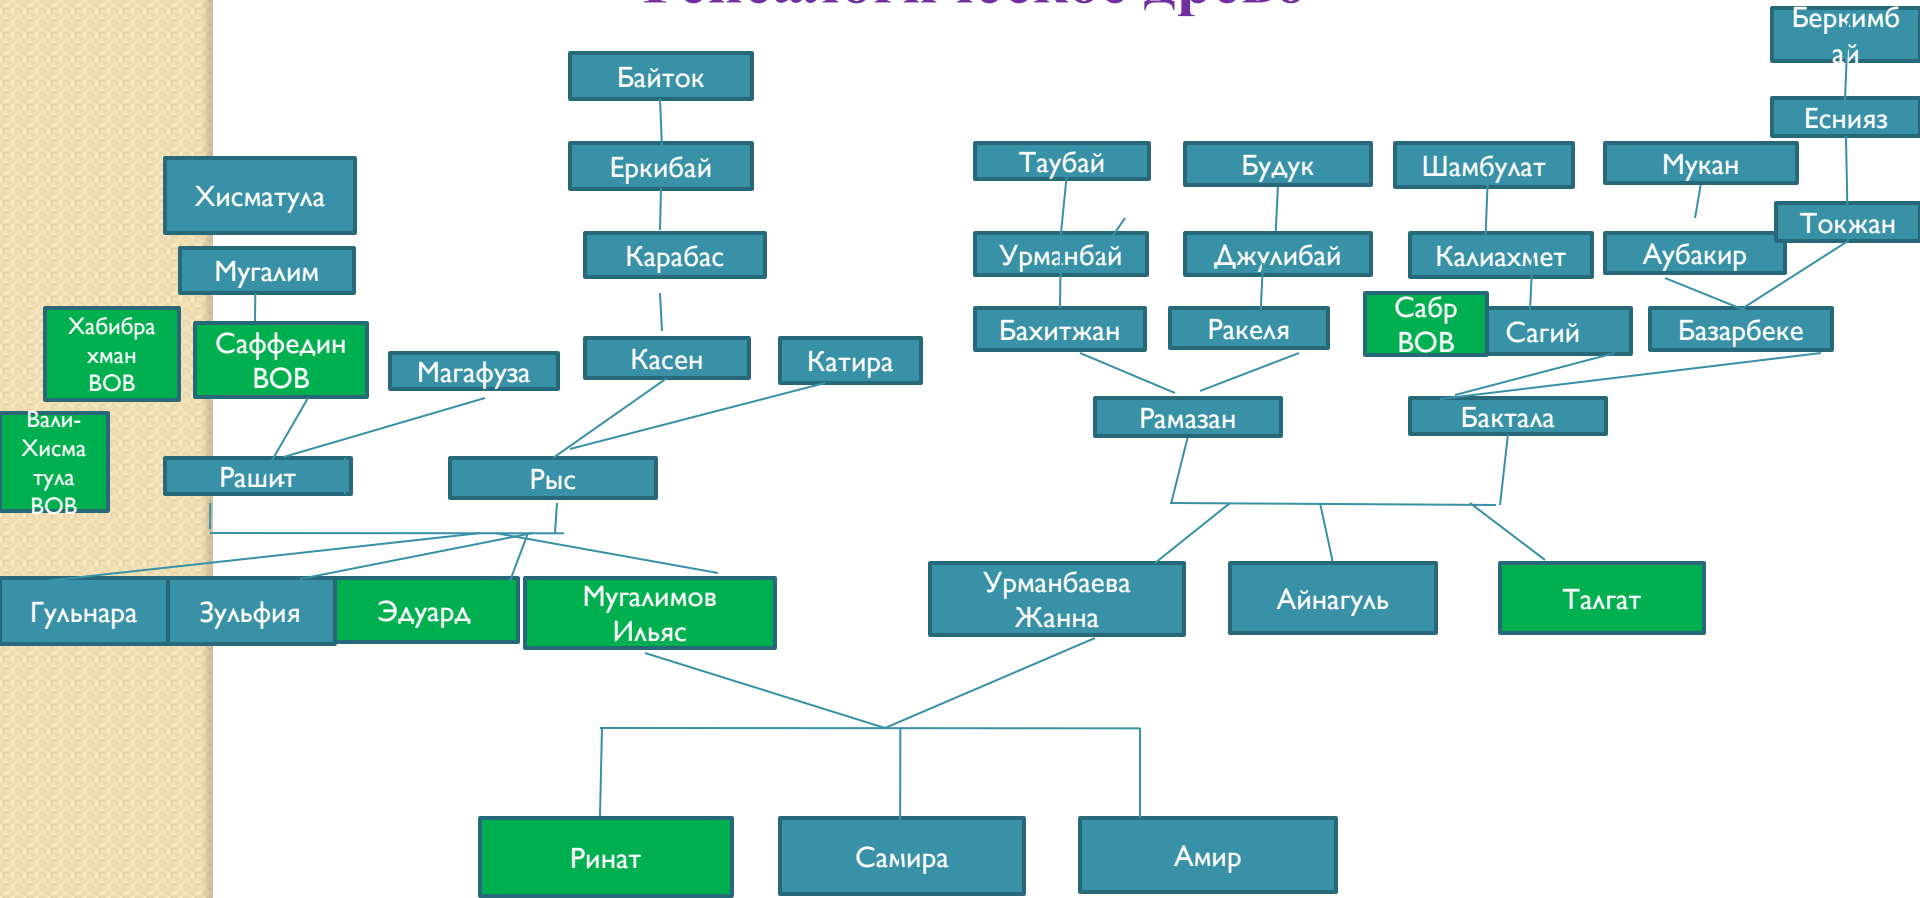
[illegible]

Беркимбай

Байток

Еснияз

Таубай

Будук

Шамбулат

Мукан

Еркибай

Хисматула

Токжан

Урманбай

Джулибай

Калиахмет

Аубакир

Карабас

Мугалим

Бахитжан

Ракеля

Сабр ВОВ

Сагий

Базарбеке

Хабибрахман ВОВ

Саффедин ВОВ

Магафуза

Касен

Катира

Рамазан

Бактала

Вали-Хисматула ВОВ

Рашит

Рыс

Гульнара

Зульфия

Эдуард

Мугалимов Ильяс

Урманбаева Жанна

Айнагуль

Талгат

Ринат

Самира

Амир